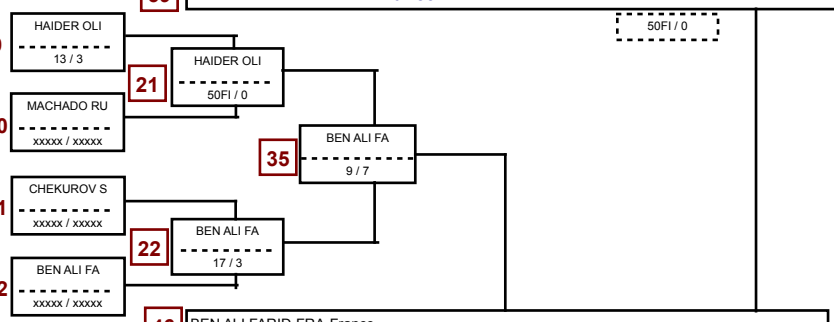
HAIDER OLI
13 / 3

MACHADO RU
xxxxx / xxxxx

21

HAIDER OLI
50FI / 0

CHEKUROV S
xxxxx / xxxxx

BEN ALI FA
xxxxx / xxxxx

22

BEN ALI FA
17 / 3

35

BEN ALI FA
9 / 7

50FI / 0

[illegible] BEN ALI FARID FRA France